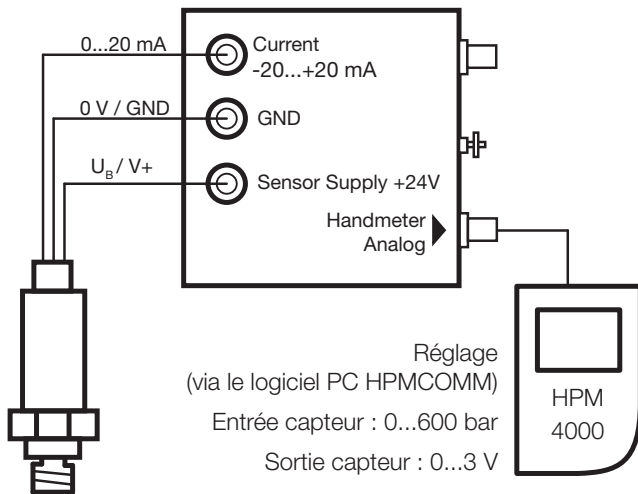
0...20 mA

Current
-20...+20 mA

0 V / GND

GND

$U_B$ / V+

Sensor Supply +24V

Handmeter
Analog

Réglage
(via le logiciel PC HPMCOMM)

Entrée capteur : 0...600 bar

Sortie capteur : 0...3 V

HPM
4000